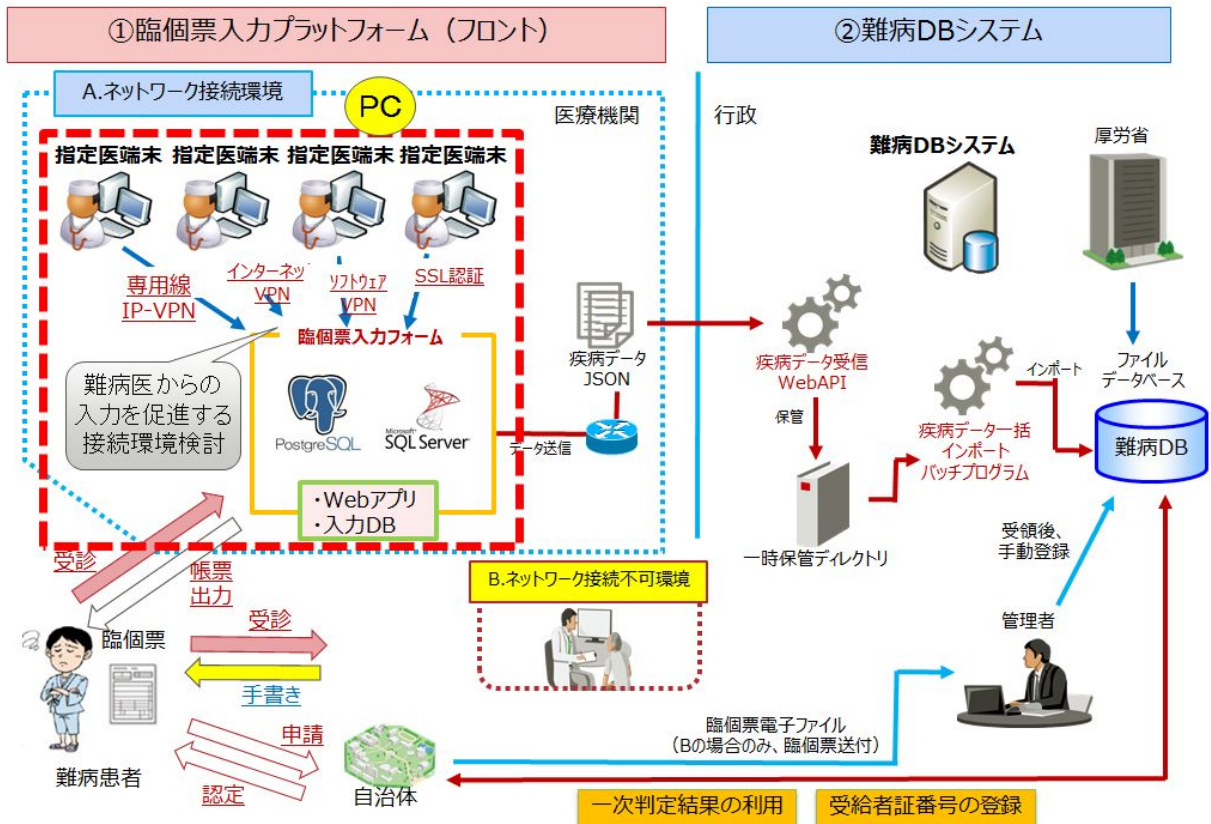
①臨個票入力プラットフォーム（フロント）

②難病DBシステム

A.ネットワーク接続環境

PC

医療機関

行政

指定医端末 指定医端末 指定医端末 指定医端末

専用線
IP-VPN

インターネット
VPN

ソフトウェア
VPN

SSL認証

臨個票入力フォーム

難病医からの入力を促進する接続環境検討

PostgreSQL

Microsoft SQL Server

・Webアプリ
・入力DB

疾病データ
JSON

データ送信

難病DBシステム

厚労省

疾病データ受信
WebAPI

保管

疾病データ一括
インポート
バッチプログラム

インポート

ファイル
データベース

難病DB

一時保管ディレクトリ

受領後、
手動登録

管理者

B.ネットワーク接続不可環境

受診

帳票
出力

臨個票

受診

手書き

申請

認定

難病患者

自治体

臨個票電子ファイル
（Bの場合のみ、臨個票送付）

一次判定結果の利用

受給者証番号の登録